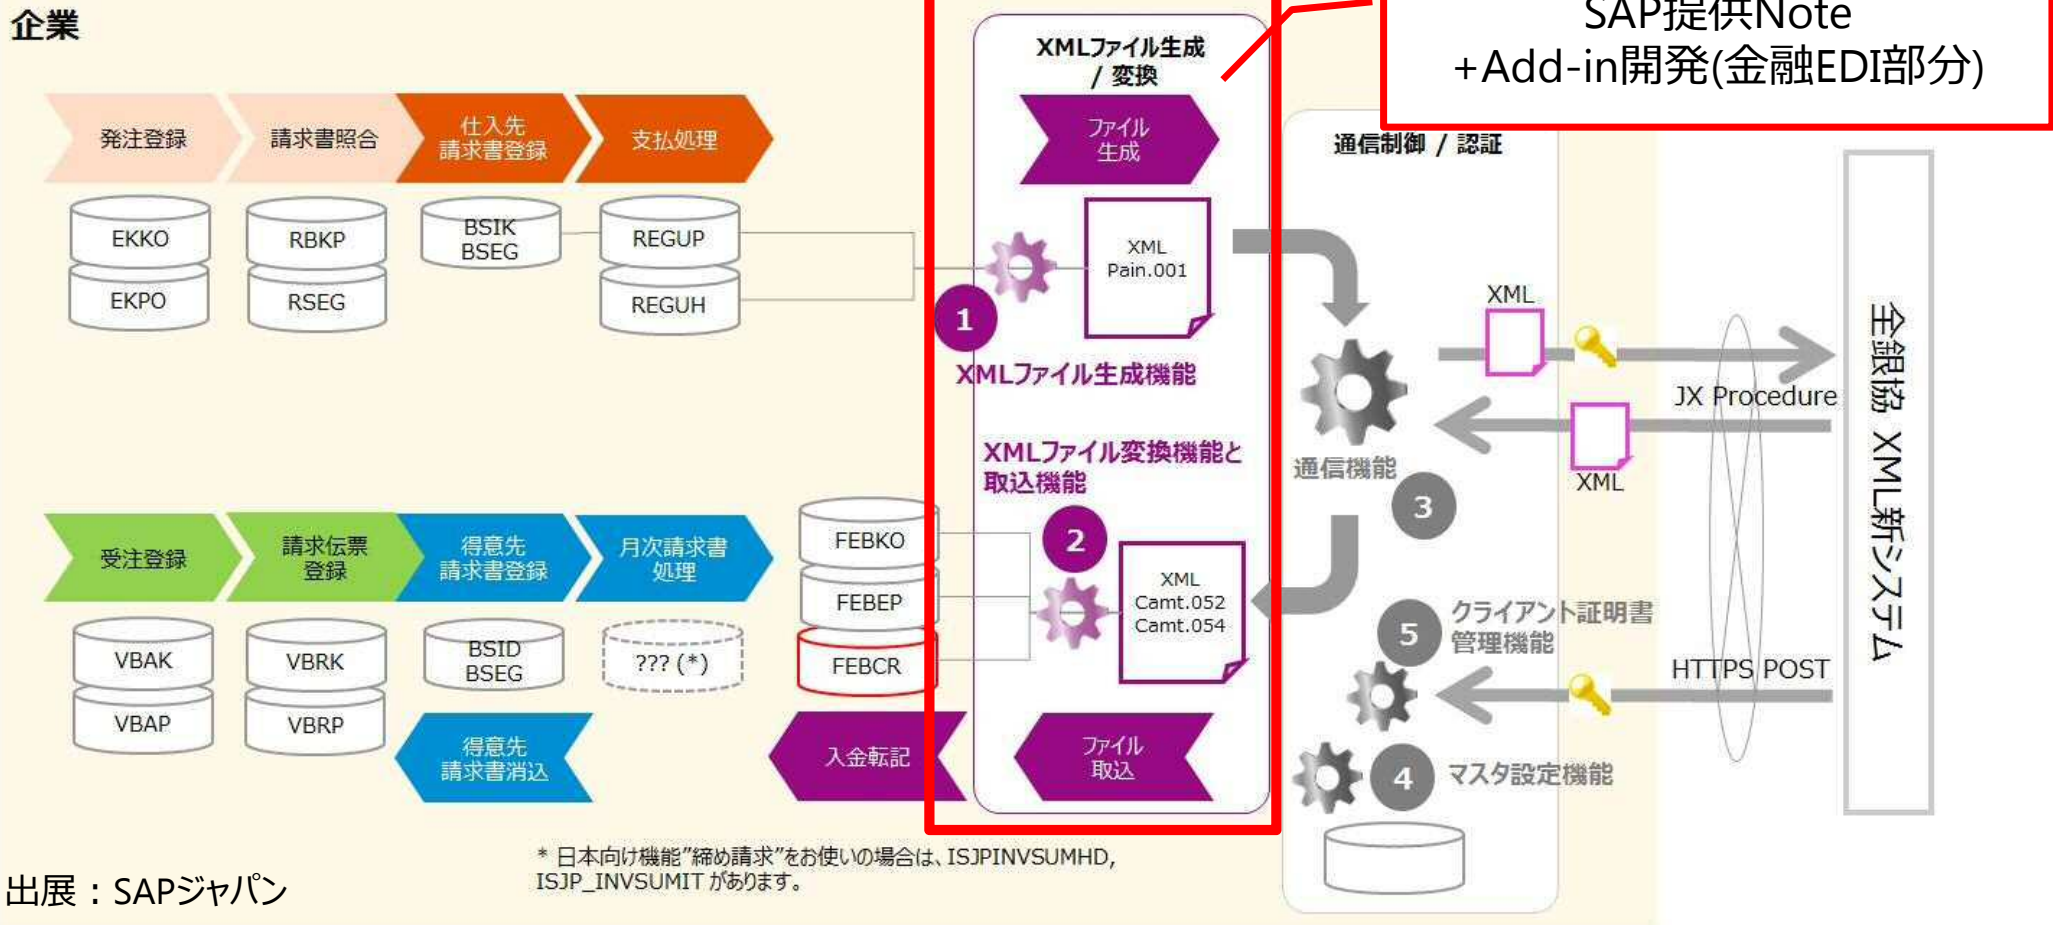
企業

SAP提供Note
+Add-in開発(金融EDI部分)

発注登録
請求書照合
仕入先 請求書登録
支払処理

EKKO
EKPO
RBKP
RSEG
BSIK BSEG
REGUP
REGUH

XMLファイル生成 / 変換
ファイル 生成
XML Pain.001
1
XMLファイル生成機能

通信制御 / 認証
XML
JX Procedure
XML
通信機能
3

全銀協 XML新システム

XMLファイル変換機能と取込機能
2
XML Camt.052 Camt.054

受注登録
請求伝票 登録
得意先 請求書登録
月次請求書 処理

VBAK
VBAP
VBRK
VBRP
BSID BSEG
??? (*)
FEBKO
FEBEP
FEBCR

5
クライアント証明書 管理機能
HTTPS POST

得意先 請求書消込
入金転記
ファイル 取込
4
マスタ設定機能

* 日本向け機能"締め請求"をお使いの場合は、ISJPINVSUMHD, ISJP_INVSUMIT があります。

出展：SAPジャパン